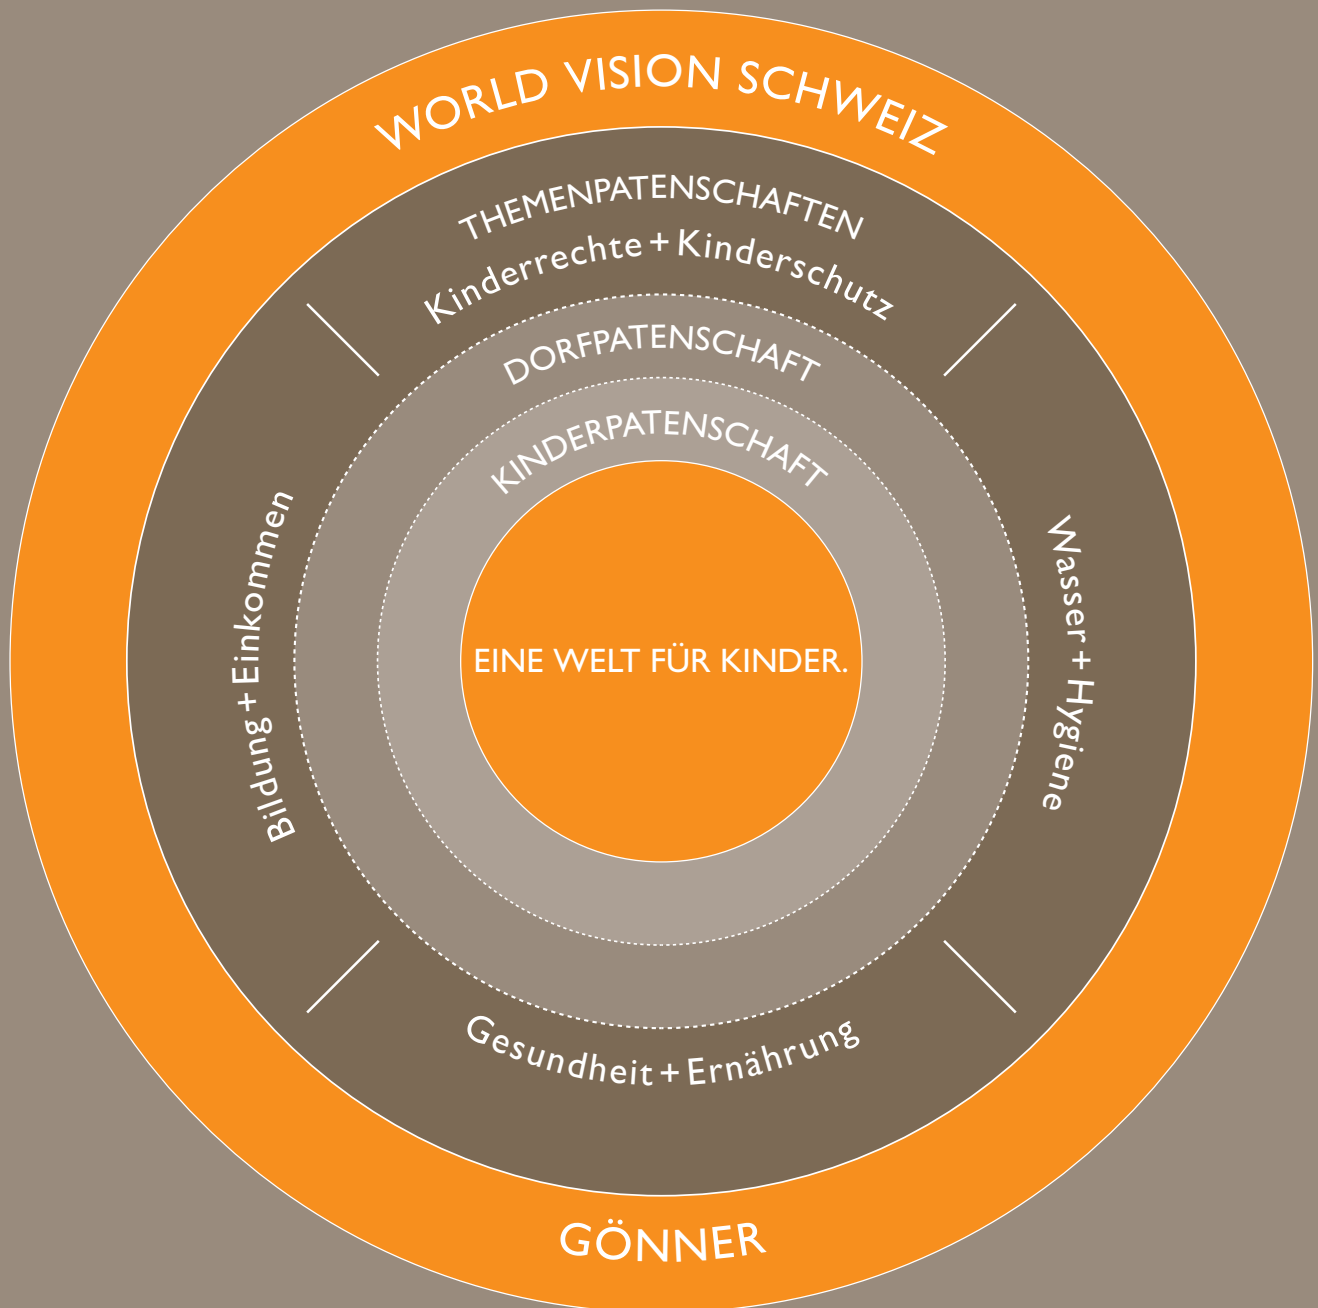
WORLD VISION SCHWEIZ

THEMENPATENSCHAFTEN

Kinderrechte + Kinderschutz

DORFPATENSCHAFT

KINDERPATENSCHAFT

Bildung + Einkommen

EINE WELT FÜR KINDER.

Wasser + Hygiene

Gesundheit + Ernährung

GÖNNER